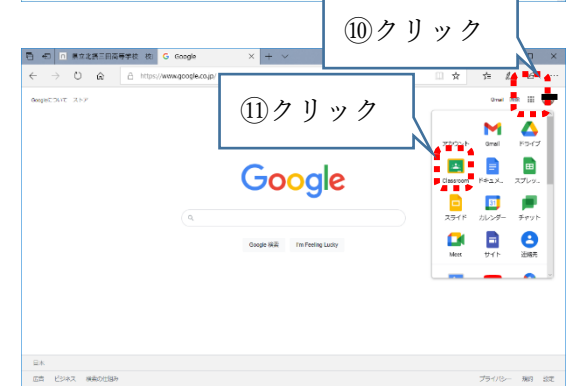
⑩クリック

県立北摂三田高等学校 Google

https://www.google.co.jp/

⑪クリック

Googleについて ストア

Gmail

アカウント Gmail ドライブ

Classroom ドキュメ... スプレッ...

スライド カレンダー チャット

Meet サイト 連絡先

Google

Google 検索 I'm Feeling Lucky

日本

広告 ビジネス 検索の仕組み

プライバシー 規約 設定